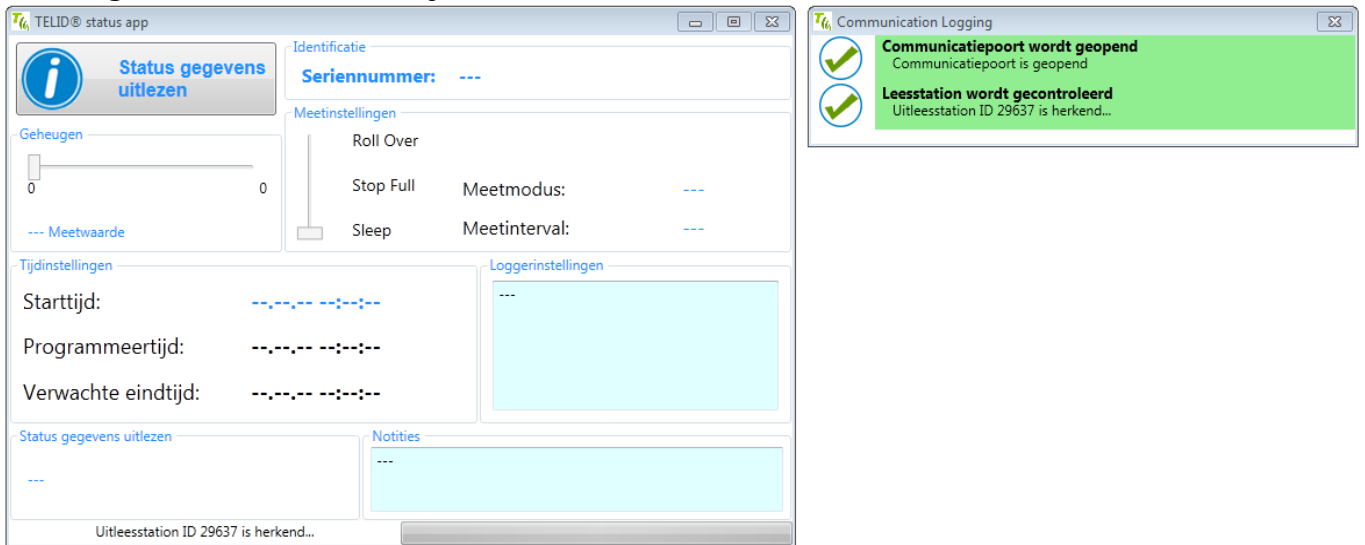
TELID® status app

Status gegevens uitlezen

Identificatie

Seriennummer: ---

Geheugen

0 0

--- Meetwaarde

Meetinstellingen

Roll Over

Stop Full

Sleep

Meetmodus: ---

Meetinterval: ---

Tijdinstellingen

Starttijd: --.--.-- --:--:--

Programmeertijd: --.--.-- --:--:--

Verwachte eindtijd: --.--.-- --:--:--

Loggerinstellingen

---

Status gegevens uitlezen

---

Notities

---

Uitleesstation ID 29637 is herkend...

Communication Logging

Communicatiepoort wordt geopend
Communicatiepoort is geopend

Leesstation wordt gecontroleerd
Uitleesstation ID 29637 is herkend...